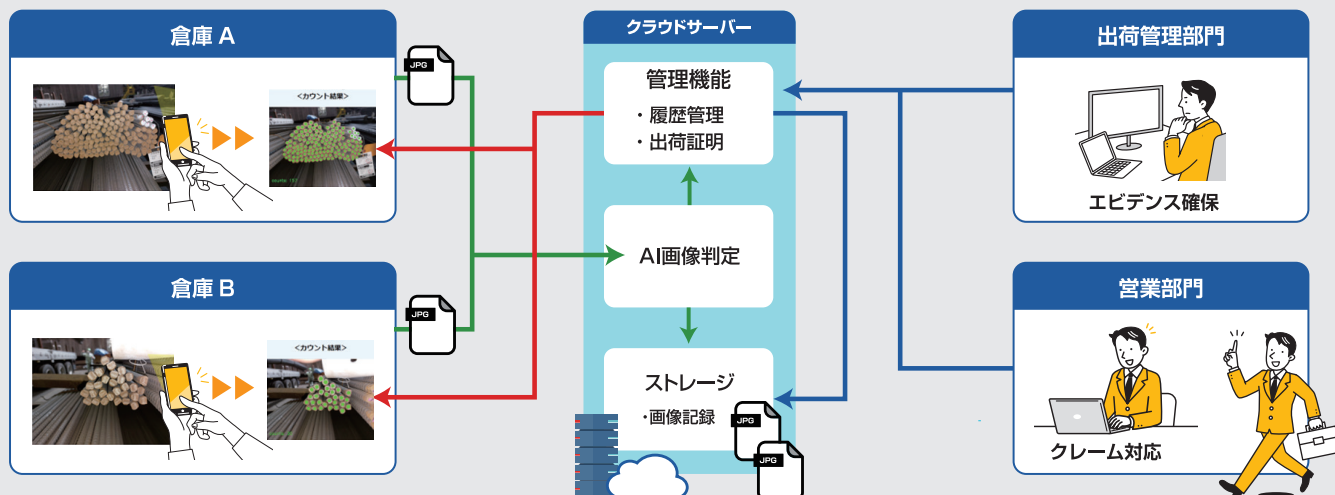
倉庫 A

JPG

<カウント結果>

倉庫 B

JPG

<カウント結果>

クラウドサーバー

管理機能
・履歴管理
・出荷証明

AI画像判定

ストレージ
・画像記録

JPG

JPG

出荷管理部門

エビデンス確保

営業部門

クレーム対応